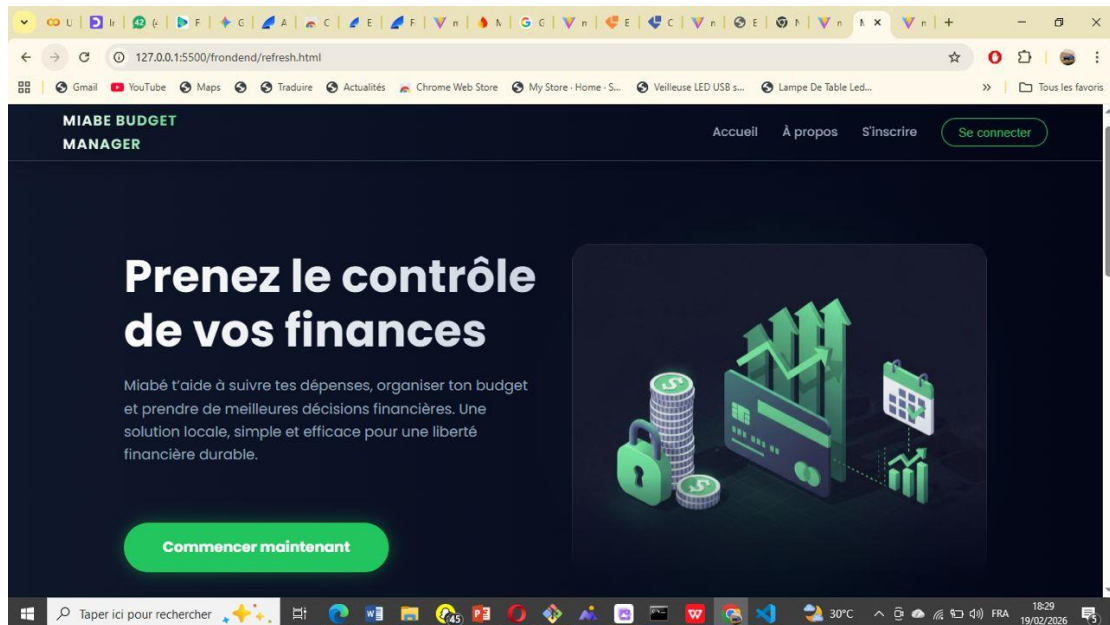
127.0.0.1:5500/frontend/refresh.html

Gmail YouTube Maps Traduire Actualités Chrome Web Store My Store · Home · S... Veilleuse LED USB s... Lampe De Table Led... Tous les favoris

MIABE BUDGET MANAGER

Accueil À propos S'inscrire Se connecter

Prenez le contrôle de vos finances

Miabé t'aide à suivre tes dépenses, organiser ton budget et prendre de meilleures décisions financières. Une solution locale, simple et efficace pour une liberté financière durable.

Commencer maintenant

Taper ici pour rechercher 30°C FRA 18:29 19/02/2026